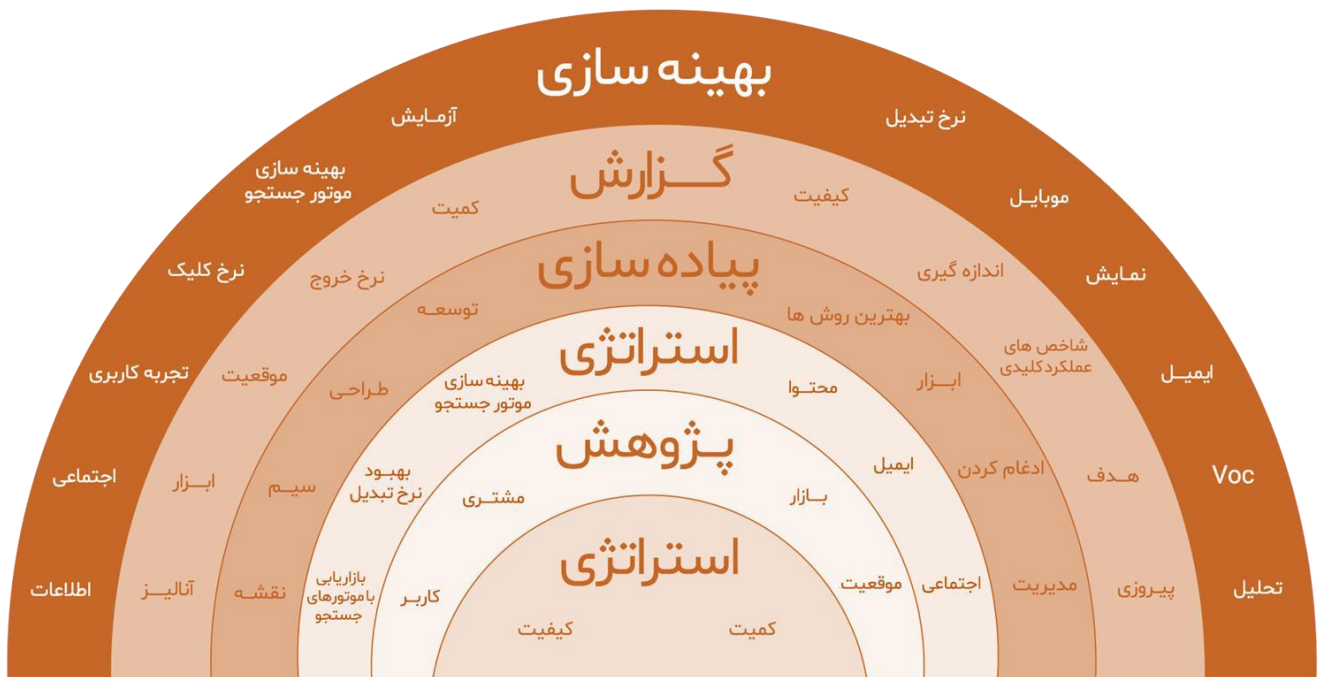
بهینه سازی

آزمـایش
نرخ تبدیل
بهینه سازی موتور جستجو
موبایـل
نرخ کلیک
نمـایش
تجربه کاربری
ایمیـل
اجتماعی
Voc
اطلاعات
تحلیل

گـــزارش

کمیت
کیفیت
نرخ خروج
اندازه گیری
موقعیت
شاخص های عملکرد کلیدی
ابـزار
هـدف
آنالیـز
پیـروزی

پیاده سازی

توسعـه
بهترین روش ها
طراحـی
ابـزار
سیـم
ادغام کردن
نقشـه
مدیریت

استراتژی

بهینه سازی موتور جستجو
محتـوا
بهبـود نرخ تبدیل
ایمیل

پـژوهش

مشتـری
بـازار
بازاریابی باموتورهای جستجو
کاربـر
موقعیت
اجتماعی

استراتژی

کیفیت
کمیت